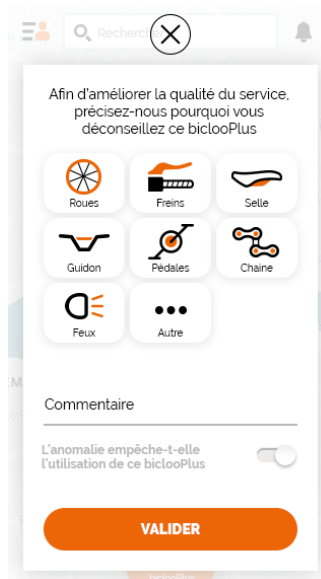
Recherch

Afin d'améliorer la qualité du service, précisez-nous pourquoi vous déconseillez ce biclooPlus

Roues
Freins
Selle
Guidon
Pédales
Chaine
Feux
Autre

Commentaire

L'anomalie empêche-t-elle l'utilisation de ce biclooPlus

VALIDER